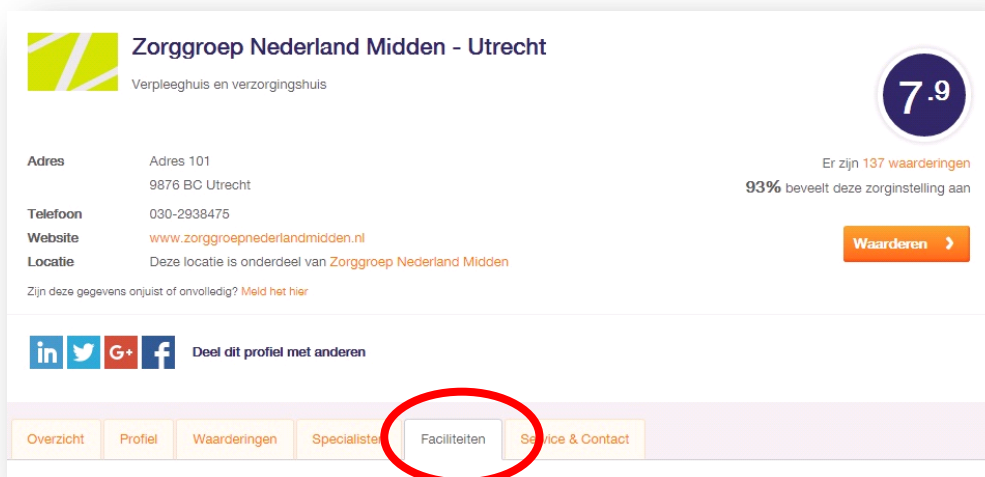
Zorggroep Nederland Midden - Utrecht

Verpleeghuis en verzorgingshuis

7.9

Adres Adres 101
9876 BC Utrecht

Telefoon 030-2938475

Website www.zorggroepnederlandmidden.nl

Locatie Deze locatie is onderdeel van Zorggroep Nederland Midden

Zijn deze gegevens onjuist of onvolledig? Meld het hier

Er zijn 137 waarderingen

93% beveelt deze zorginstelling aan

Waarderen ›

in G+ f Deel dit profiel met anderen

Overzicht | Profiel | Waarderingen | Specialisten | Faciliteiten | Service & Contact